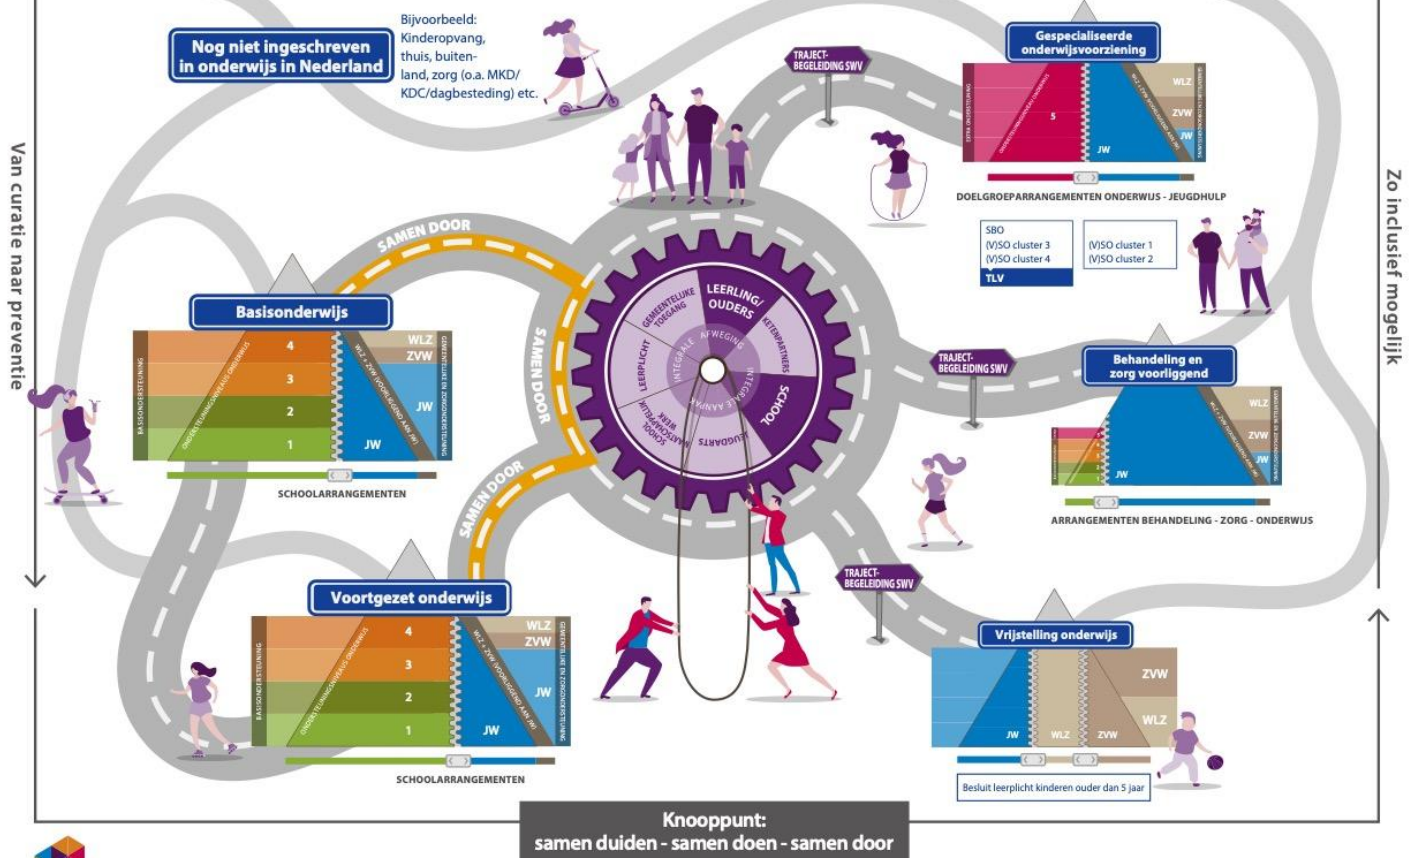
Nog niet ingeschreven in onderwijs in Nederland

Bijvoorbeeld: Kinderopvang, thuis, buitenland, zorg (o.a. MKD/ KDC/dagbesteding) etc.

TRAJECT-BEGELEIDING SWV

Gespecialiseerde onderwijsvoorziening

5

JW

WLZ

ZVW

JW

DOELGROEPARRANGEMENTEN ONDERWIJS - JEUGDHULP

SBO
(V)SO cluster 3
(V)SO cluster 4
TLV

(V)SO cluster 1
(V)SO cluster 2

Van curatie naar preventie

Zo inclusief mogelijk

SAMEN DOOR

SAMEN DOOR

SAMEN DOOR

Basisonderwijs

BASISONDERSTEUNING

ONDERSTEUNINGSNIVEAUS ONDERWIJS

4

3

2

1

JW

WLZ

ZVW

JW

WLZ + ZVW (VOORLIGGEND AAN JW)

GEMEENTELIJKE EN ZORGONDERSTEUNING

SCHOOLARRANGEMENTEN

LEERLING/ OUDERS

KETENPARTNERS

SCHOOL

JEUGDARTS

SCHOOL MAATSCHAPPELIJK WERK

LEERPLICHT

GEMEENTELIJKE TOEGANG

AFWEGING

INTEGRALE

INTEGRALE AANPAK

TRAJECT-BEGELEIDING SWV

Behandeling en zorg voorliggend

WLZ

ZVW

JW

JW

ARRANGEMENTEN BEHANDELING - ZORG - ONDERWIJS

TRAJECT-BEGELEIDING SWV

Voortgezet onderwijs

BASISONDERSTEUNING

ONDERSTEUNINGSNIVEAUS ONDERWIJS

4

3

2

1

JW

WLZ

ZVW

JW

WLZ + ZVW (VOORLIGGEND AAN JW)

GEMEENTELIJKE EN ZORGONDERSTEUNING

SCHOOLARRANGEMENTEN

Vrijstelling onderwijs

ZVW

WLZ

JW

WLZ

ZVW

Besluit leerplicht kinderen ouder dan 5 jaar

Knooppunt:
samen duiden - samen doen - samen door